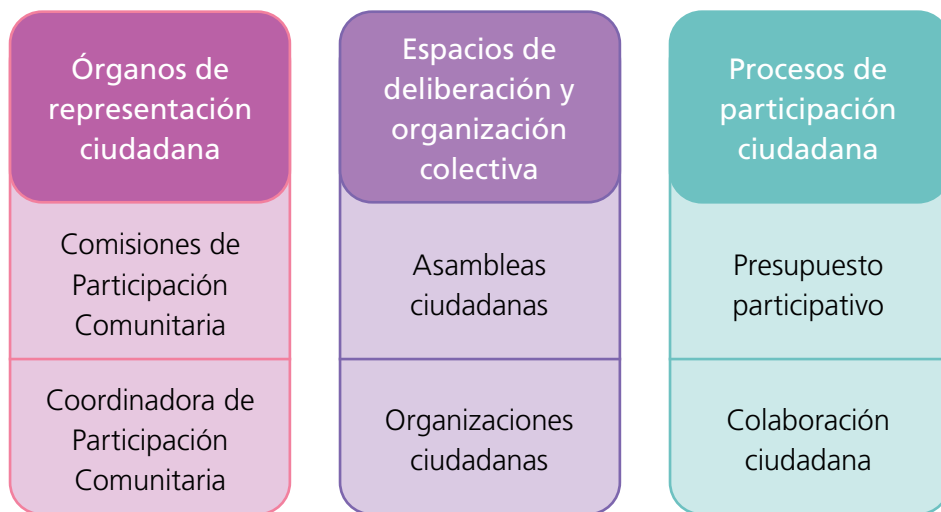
Órganos de representación ciudadana

Comisiones de Participación Comunitaria

Coordinadora de Participación Comunitaria

Espacios de deliberación y organización colectiva

Asambleas ciudadanas

Organizaciones ciudadanas

Procesos de participación ciudadana

Presupuesto participativo

Colaboración ciudadana